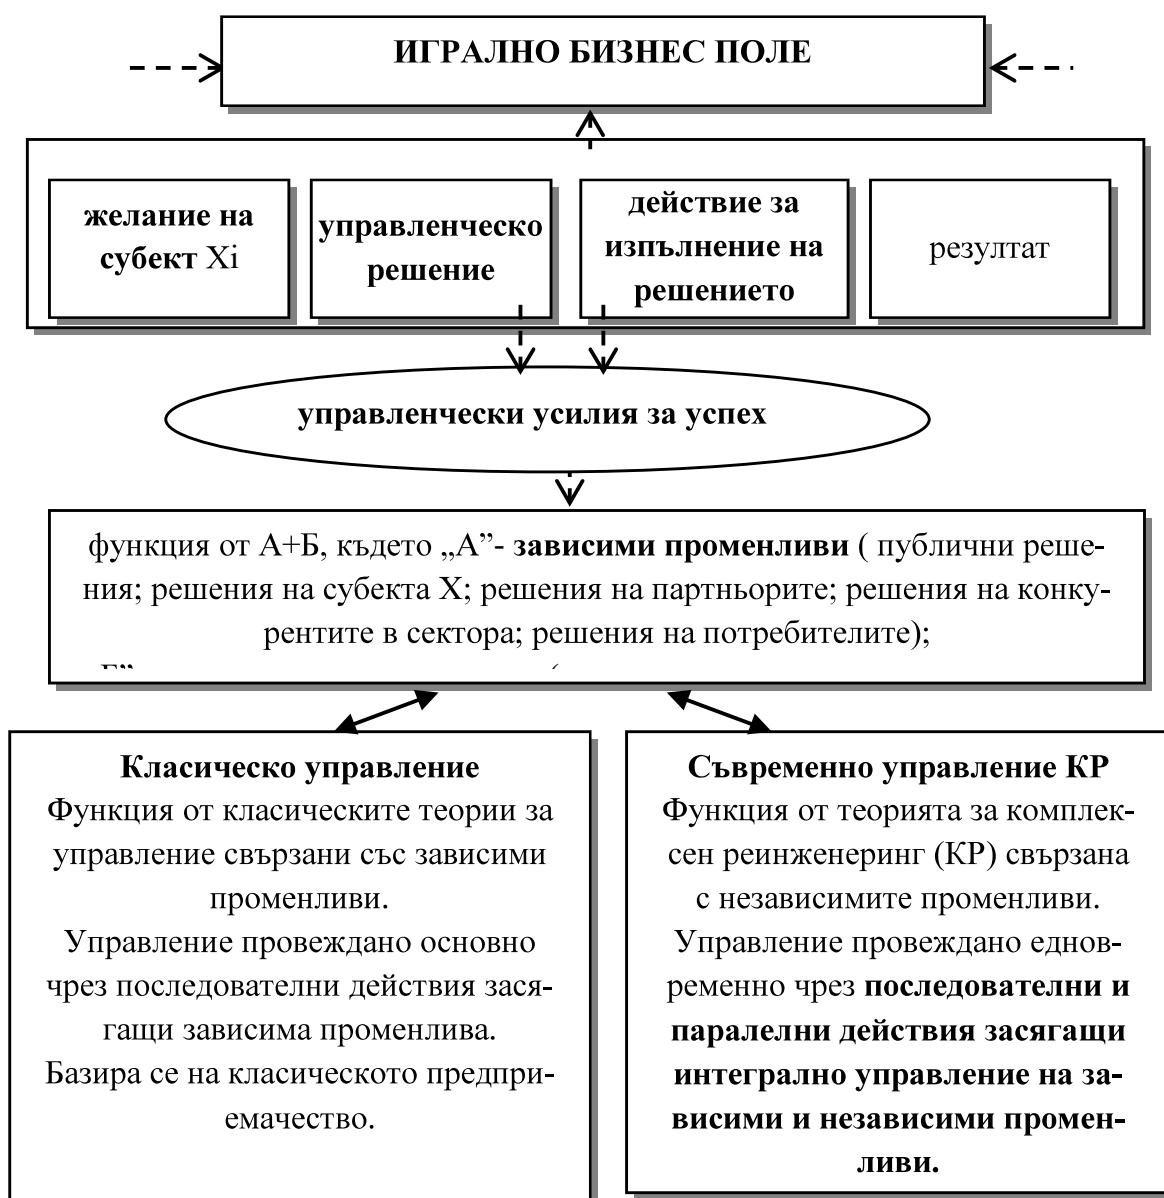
ИГРАЛНО БИЗНЕС ПОЛЕ

желание на субект Xi

управленческо решение

действие за изпълнение на решението

резултат

управленчески усилия за успех

функция от А+Б, където „А”- зависими променливи ( публични решения; решения на субекта Х; решения на партньорите; решения на конкурентите в сектора; решения на потребителите);

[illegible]

Класическо управление
Функция от класическите теории за управление свързани със зависими променливи.
Управление провеждано основно чрез последователни действия засягащи зависима променлива.
Базира се на класическото предприемачество.

Съвременно управление КР
Функция от теорията за комплексен реинженеринг (КР) свързана с независимите променливи.
Управление провеждано едновременно чрез последователни и паралелни действия засягащи интегрално управление на зависими и независими променливи.